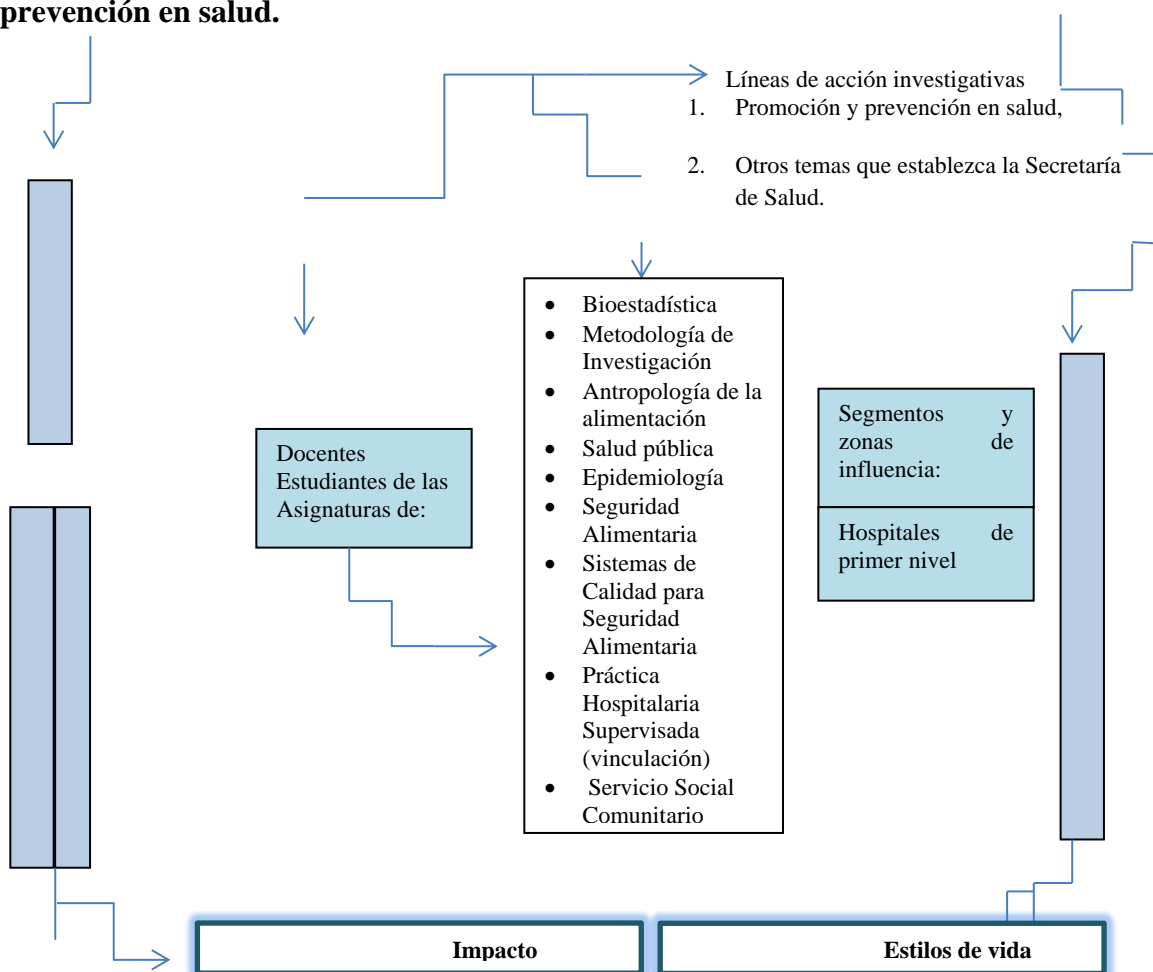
prevención en salud.

Líneas de acción investigativas
1. Promoción y prevención en salud,
2. Otros temas que establezca la Secretaría de Salud.

Docentes Estudiantes de las Asignaturas de:

- Bioestadística
- Metodología de Investigación
- Antropología de la alimentación
- Salud pública
- Epidemiología
- Seguridad Alimentaria
- Sistemas de Calidad para Seguridad Alimentaria
- Práctica Hospitalaria Supervisada (vinculación)
- Servicio Social Comunitario

Segmentos y zonas de influencia:

Hospitales de primer nivel

Impacto

Estilos de vida